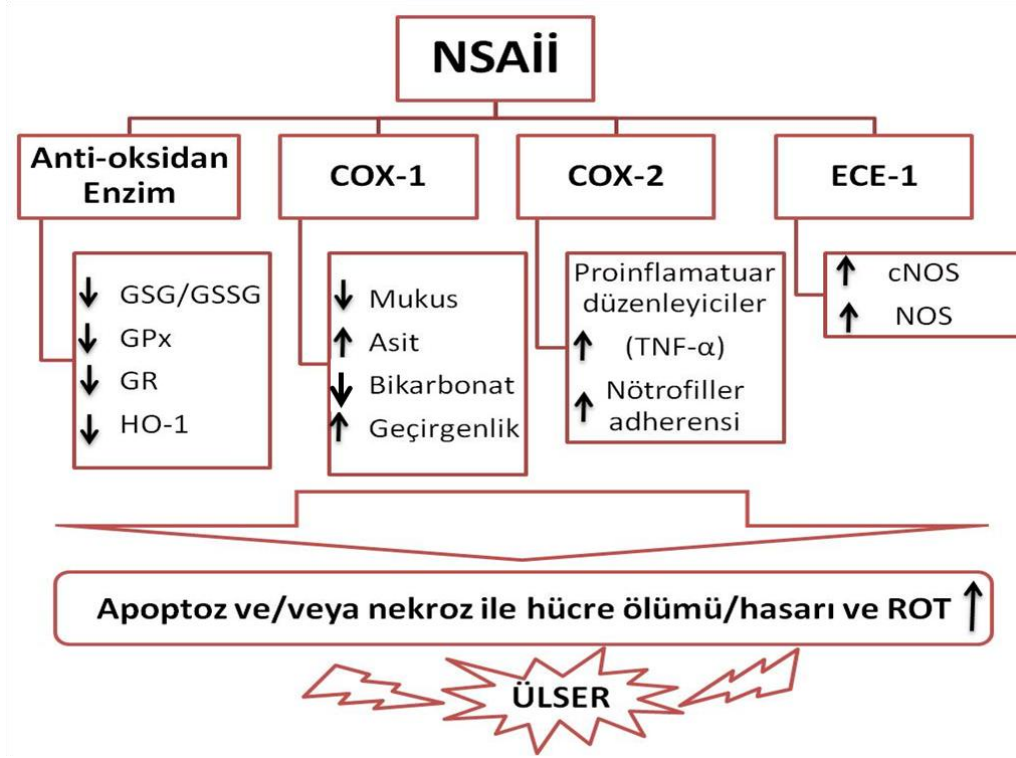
NSAİİ

Anti-oksidan Enzim

↓ GSG/GSSG
↓ GPx
↓ GR
↓ HO-1

COX-1

↓ Mukus
↑ Asit
↓ Bikarbonat
↑ Geçirgenlik

COX-2

Proinflamatuar düzenleyiciler
↑ (TNF-α)
↑ Nötrofiller adherensi

ECE-1

↑ cNOS
↑ NOS

Apoptoz ve/veya nekroz ile hücre ölümü/hasarı ve ROT ↑

ÜLSER